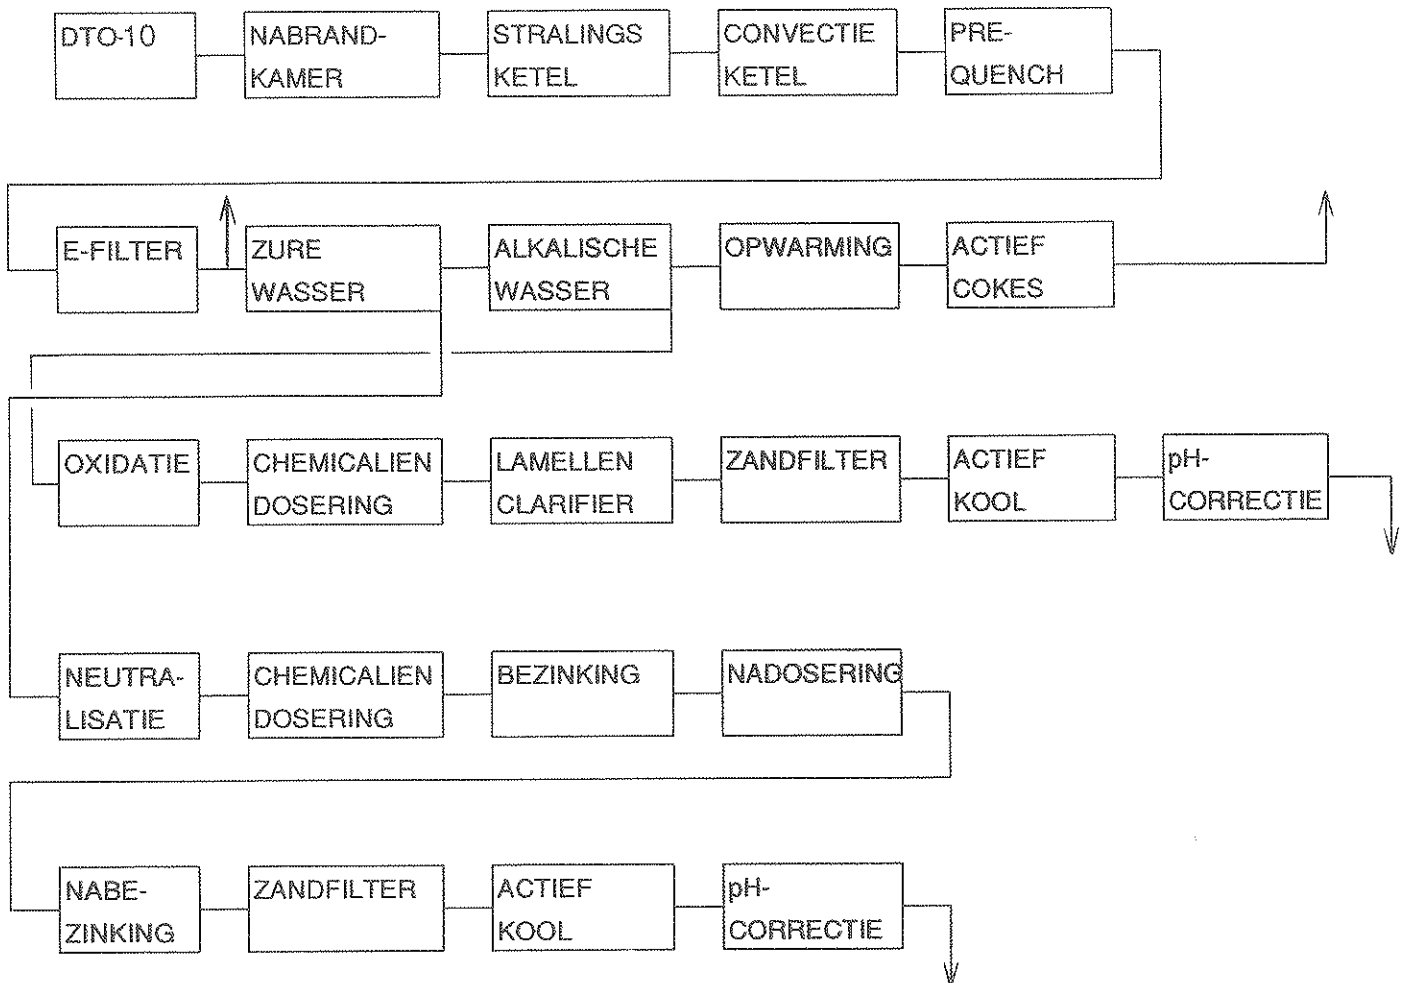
DTO-10

NABRAND-KAMER

STRALINGS KETEL

CONVECTIE KETEL

PRE-QUENCH

E-FILTER

ZURE WASSER

ALKALISCHE WASSER

OPWARMING

ACTIEF COKES

OXIDATIE

CHEMICALIEN DOSERING

LAMELLEN CLARIFIER

ZANDFILTER

ACTIEF KOOL

pH-CORRECTIE

NEUTRA-LISATIE

CHEMICALIEN DOSERING

BEZINKING

NADOSERING

NABE-ZINKING

ZANDFILTER

ACTIEF KOOL

pH-CORRECTIE